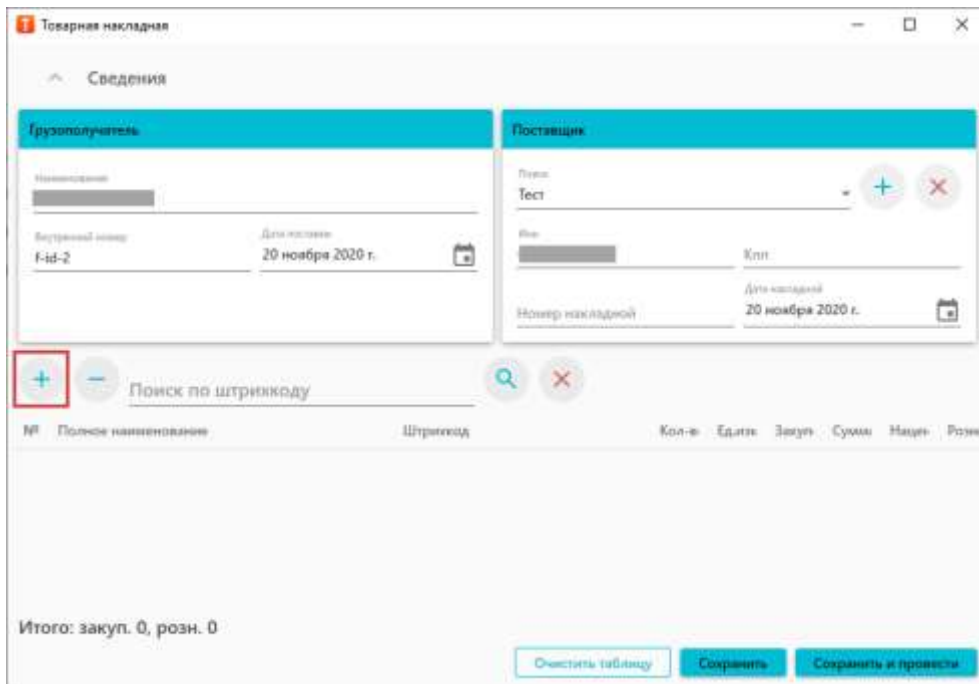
Товарная накладная

Сведения

Грузополучатель

Наименование

Внутренний номер
f-id-2

Дата поставки
20 ноября 2020 г.

Поставщик

Поиск
Тест

Инн

Кпп

Номер накладной

Дата накладной
20 ноября 2020 г.

Поиск по штрихкоду

№ Полное наименование Штрихкод Кол-во Ед.изм. Закуп. Сумма Наценка Розн

Итого: закуп. 0, розн. 0

Очистить таблицу Сохранить Сохранить и провести